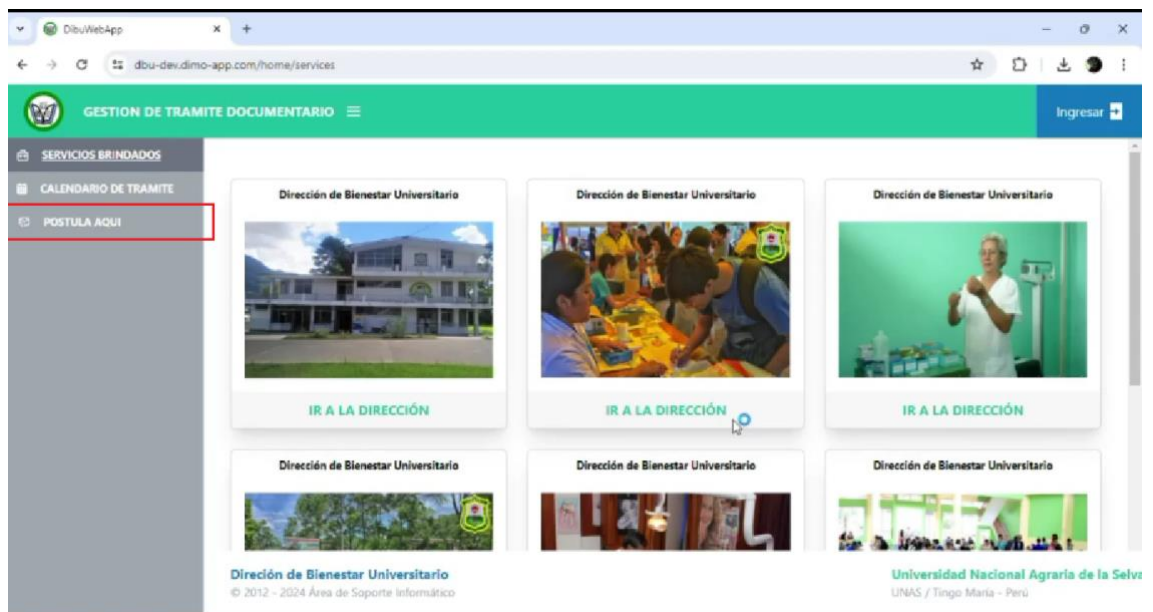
DibuWebApp

dbu-dev.dimo-app.com/home/services

GESTION DE TRAMITE DOCUMENTARIO ≡

Ingresar

SERVICIOS BRINDADOS

CALENDARIO DE TRAMITE

POSTULA AQUI

Dirección de Bienestar Universitario

IR A LA DIRECCIÓN

Dirección de Bienestar Universitario

IR A LA DIRECCIÓN

Dirección de Bienestar Universitario

IR A LA DIRECCIÓN

Dirección de Bienestar Universitario

Dirección de Bienestar Universitario

Dirección de Bienestar Universitario

Direción de Bienestar Universitario
© 2012 - 2024 Área de Soporte Informático

Universidad Nacional Agraria de la Selva
UNAS / Tingo María - Perú